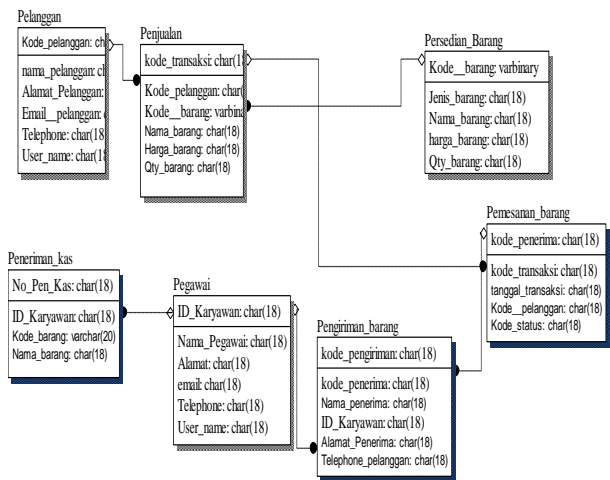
Pelanggan

Kode_pelanggan: char

nama_pelanggan: ch
Alamat_Pelanggan:
Email__pelanggan: c
Telephone: char(18)
User_name: char(18

Penjualan

kode_transaksi: char(1

Kode_pelanggan: char
Kode__barang: varbina
Nama_barang: char(18)
Harga_barang: char(18)
Qty_barang: char(18)

Persedian_Barang

Kode__barang: varbinary

Jenis_barang: char(18)
Nama_barang: char(18)
harga_barang: char(18)
Qty_barang: char(18)

Pemesanan_barang

kode_penerima: char(18)

kode_transaksi: char(18)
tanggal_transaksi: char(18)
Kode__pelanggan: char(18)
Kode_status: char(18)

Penerimaan_kas

No_Pen_Kas: char(18)

ID_Karyawan: char(18)
Kode_barang: varchar(20)
Nama_barang: char(18)

Pegawai

ID_Karyawan: char(18)

Nama_Pegawai: char(18)
Alamat: char(18)
email: char(18)
Telephone: char(18)
User_name: char(18)

Pengiriman_barang

kode_pengiriman: char(18)

kode_penerima: char(18)
Nama_penerima: char(18)
ID_Karyawan: char(18)
Alamat_Penerima: char(18)
Telephone_pelanggan: char(18)